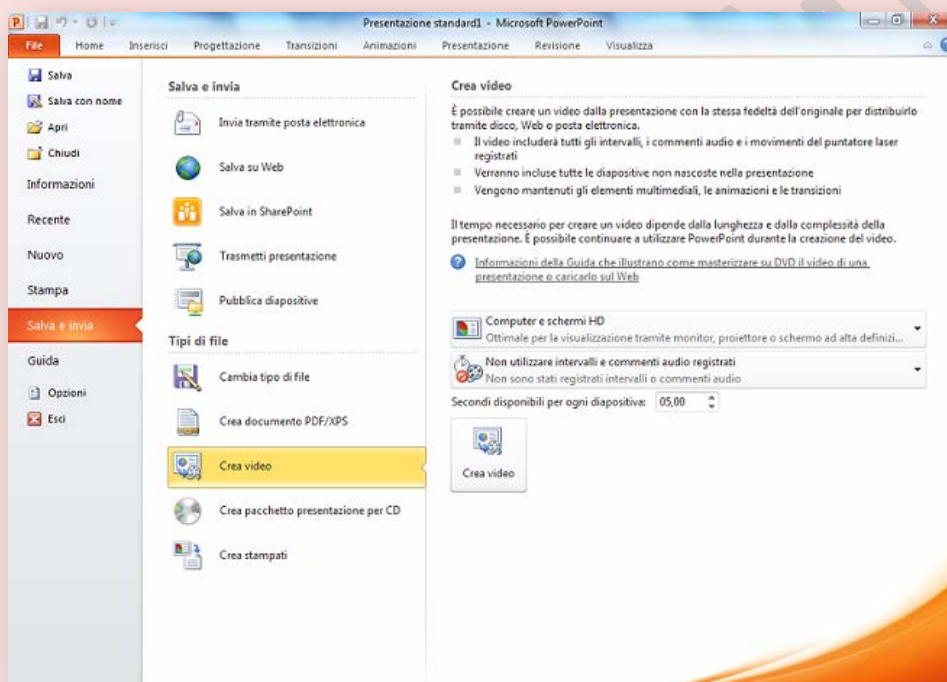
Presentazione standard1 - Microsoft PowerPoint

File Home Inserisci Progettazione Transizioni Animazioni Presentazione Revisione Visualizza

Salva
Salva con nome
Apri
Chiudi
Informazioni
Recente
Nuovo
Stampa
Salva e invia
Guida
Opzioni
Esci

Salva e invia

Invia tramite posta elettronica

Salva su Web

Salva in SharePoint

Trasmetti presentazione

Pubblica diapositive

Tipi di file

Cambia tipo di file

Crea documento PDF/XPS

Crea video

Crea pacchetto presentazione per CD

Crea stampati

Crea video

È possibile creare un video dalla presentazione con la stessa fedeltà dell'originale per distribuirlo tramite disco, Web o posta elettronica.

Il video includerà tutti gli intervalli, i commenti audio e i movimenti del puntatore laser registrati
Verranno incluse tutte le diapositive non nascoste nella presentazione
Vengono mantenuti gli elementi multimediali, le animazioni e le transizioni

Il tempo necessario per creare un video dipende dalla lunghezza e dalla complessità della presentazione. È possibile continuare a utilizzare PowerPoint durante la creazione del video.

Informazioni della Guida che illustrano come masterizzare su DVD il video di una presentazione o caricarlo sul Web

Computer e schermi HD
Ottimale per la visualizzazione tramite monitor, proiettore o schermo ad alta definizi...

Non utilizzare intervalli e commenti audio registrati
Non sono stati registrati intervalli o commenti audio

Secondi disponibili per ogni diapositiva: 05,00

Crea video